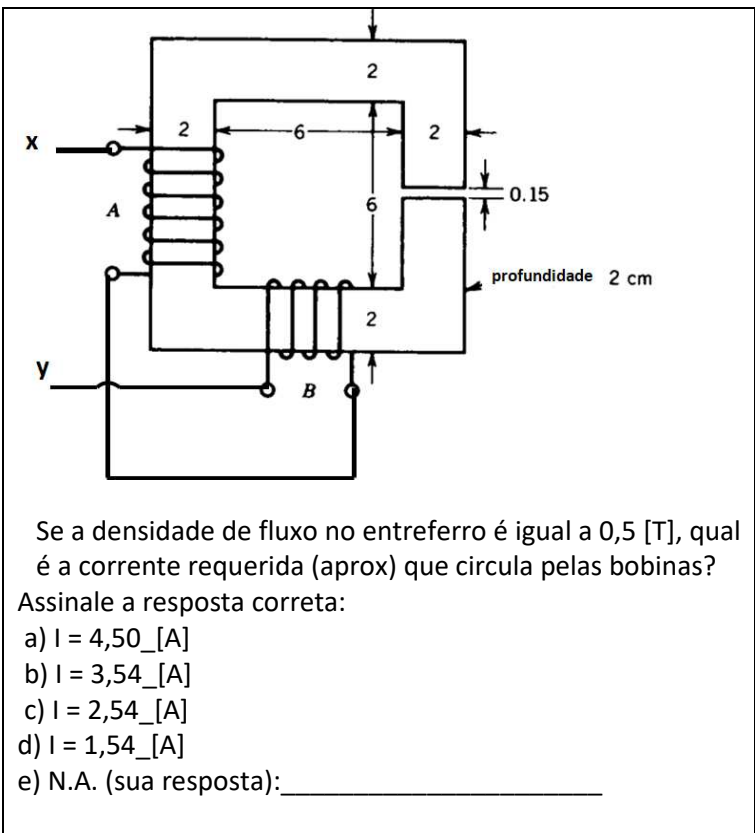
2

x

2

6

2

0.15

A

6

profundidade 2 cm

2

y

B

Se a densidade de fluxo no entreferro é igual a 0,5 [T], qual é a corrente requerida (aprox) que circula pelas bobinas?

Assinale a resposta correta:

a) I = 4,50_[A]

b) I = 3,54_[A]

c) I = 2,54_[A]

d) I = 1,54_[A]

e) N.A. (sua resposta):______________________